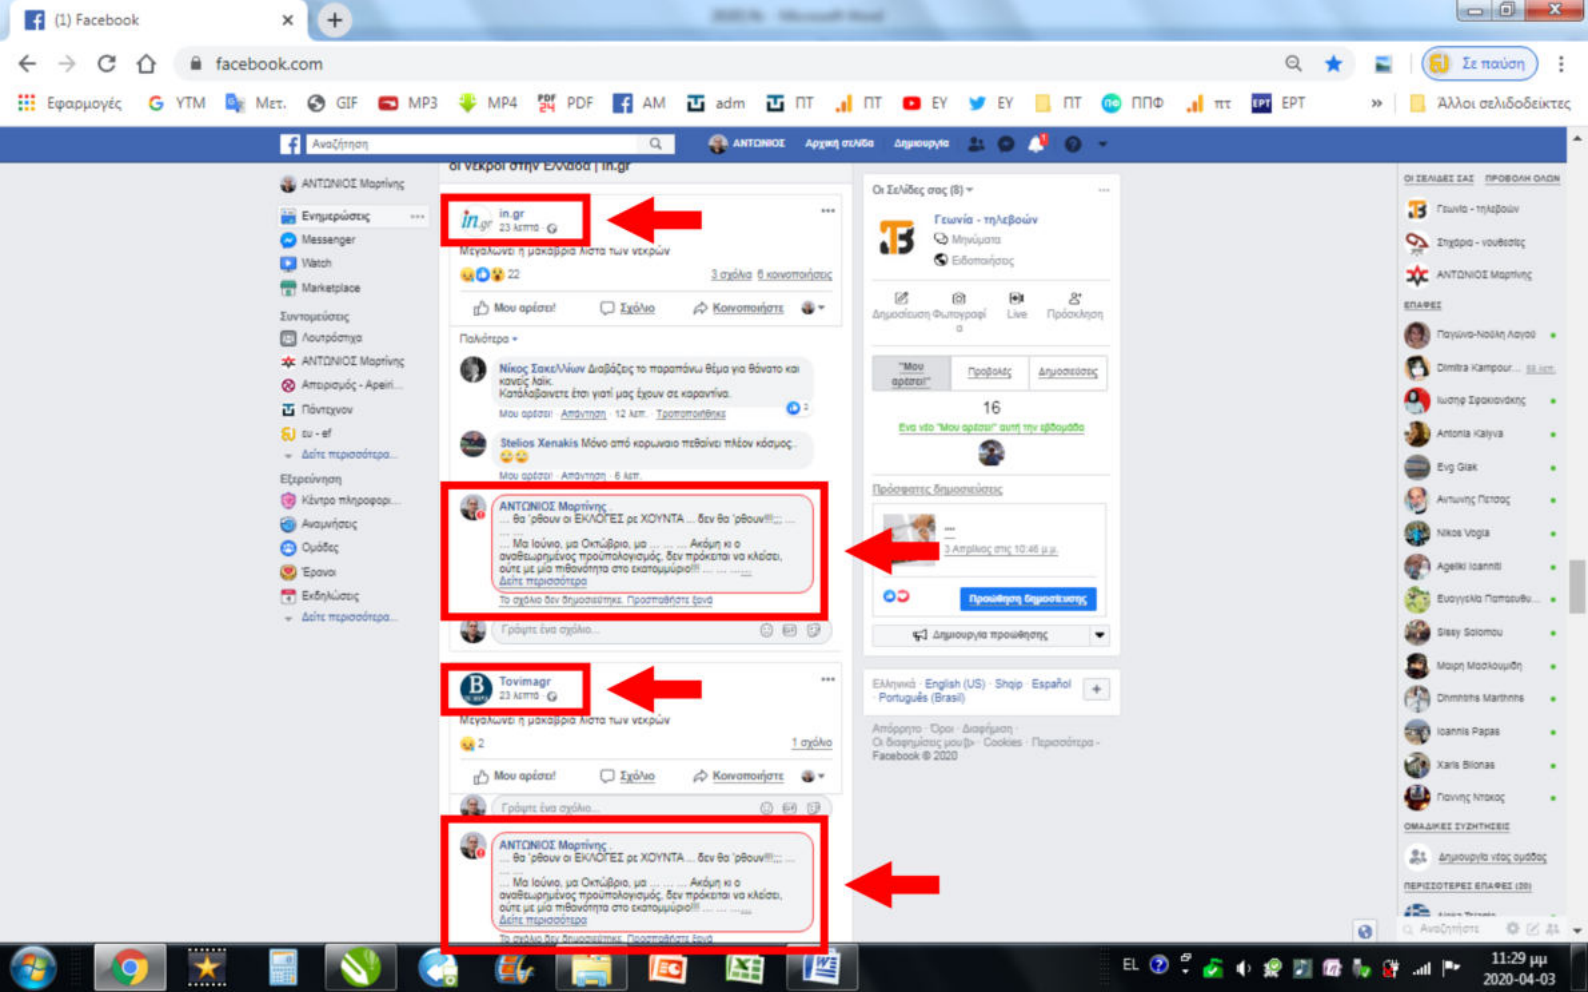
(1) Facebook
facebook.com
Σε παύση
Εφαρμογές YTM Μετ. GIF MP3 MP4 PDF AM adm ΠΤ ΠΤ ΕΥ ΕΥ ΠΤ ΠΠΦ ττ ΕΡΤ » Άλλοι σελιδοδείκτες

Αναζήτηση
ΑΝΤΩΝΙΟΣ Αρχική σελίδα Δημιουργία

ΑΝΤΩΝΙΟΣ Μαρτίνης
Ενημερώσεις
Messenger
Watch
Marketplace
Συντομεύσεις
Λουτρόσημα
ΑΝΤΩΝΙΟΣ Μαρτίνης
Απαριθμός - Apeiri...
Πάντεχνον
eu - ef
Δείτε περισσότερα...
Εξερεύνηση
Κέντρο πληροφορ...
Αναμνήσεις
Ομάδες
Έρανοι
Εκδηλώσεις
Δείτε περισσότερα...

οι νεκροί στην Ελλάδα | in.gr
in.gr
23 λεπτά
Μεγαλώνει η μακάβρια λίστα των νεκρών
22
3 σχόλια 6 κοινοποιήσεις
Μου αρέσει! Σχόλιο Κοινοποιήστε
Παλιότερα
Νίκος Σακελλίων Διαβάζεις το παραπάνω θέμα για θάνατο και κανείς λαικ. Καταλαβαίνετε έτσι γιατί μας έχουν σε καραντίνα.
Μου αρέσει · Απάντηση · 12 λεπ. · Τροποποιήθηκε
Stelios Xenakis Μόνο από κορωνοιο πεθαίνει πλέον κόσμος..
Μου αρέσει · Απάντηση · 6 λεπ.
ΑΝΤΩΝΙΟΣ Μαρτίνης
... θα 'ρθουν οι ΕΚΛΟΓΕΣ με ΧΟΥΝΤΑ ... δεν θα 'ρθουν!!! ;;; ...
... Μα Ιούνιο, μα Οκτώβριο, μα ... ... ... Ακόμη κι ο αναθεωρημένος προϋπολογισμός, δεν πρόκειται να κλείσει, ούτε με μία πιθανότητα στο εκατομμύριο!!! ... ... ...
Δείτε περισσότερα
Το σχόλιο δεν δημοσιεύτηκε. Προσπαθήστε ξανά
Γράψτε ένα σχόλιο...

Tovimagr
23 λεπτά
Μεγαλώνει η μακάβρια λίστα των νεκρών
2
1 σχόλιο
Μου αρέσει! Σχόλιο Κοινοποιήστε
Γράψτε ένα σχόλιο...
ΑΝΤΩΝΙΟΣ Μαρτίνης
... θα 'ρθουν οι ΕΚΛΟΓΕΣ με ΧΟΥΝΤΑ ... δεν θα 'ρθουν!!! ;;; ...
... Μα Ιούνιο, μα Οκτώβριο, μα ... ... ... Ακόμη κι ο αναθεωρημένος προϋπολογισμός, δεν πρόκειται να κλείσει, ούτε με μία πιθανότητα στο εκατομμύριο!!! ... ... ...
Δείτε περισσότερα
Το σχόλιο δεν δημοσιεύτηκε. Προσπαθήστε ξανά

Οι Σελίδες σας (8)
Γωνία - τηλεβόων
Μηνύματα
Ειδοποιήσεις
Δημοσίευση Φωτογραφία Live Πρόσκληση
"Μου αρέσει!" Προβολές Δημοσιεύσεις
16
Ένα νέο "Μου αρέσει!" αυτή την εβδομάδα
Πρόσφατες δημοσιεύσεις
3 Απριλίου στις 10:46 μ.μ.
Προώθηση δημοσίευσης
Δημιουργία προώθησης
Ελληνικά · English (US) · Shqip · Español · Português (Brasil)
Απόρρητο · Όροι · Διαφήμιση · Οι διαφημίσεις μου · Cookies · Περισσότερα · Facebook © 2020

ΟΙ ΣΕΛΙΔΕΣ ΣΑΣ ΠΡΟΒΟΛΗ ΟΛΩΝ
Γωνία - τηλεβόων
Σηχώρα - νουθεσίες
ΑΝΤΩΝΙΟΣ Μαρτίνης
ΕΠΑΦΕΣ
Παγώνα-Ναόμη Λαγού
Dimitra Kampour...
Ιωσήφ Σφακιανάκης
Antonia Kalyva
Evg Giak
Αντώνης Πετσάς
Nikos Vogia
Ageliki Ioannidi
Ευαγγελία Παπασεβ...
Sissy Solomou
Μαίρη Μοσχούρη
Dimitrios Martinis
Ioannis Papas
Xaris Bilonas
Γιάννης Ντάκος
ΟΜΑΔΙΚΕΣ ΣΥΖΗΤΗΣΕΙΣ
Δημιουργία νέας ομάδας
ΠΕΡΙΣΣΟΤΕΡΕΣ ΕΠΑΦΕΣ (20)
Αναζήτηση

EL 11:29 μμ 2020-04-03